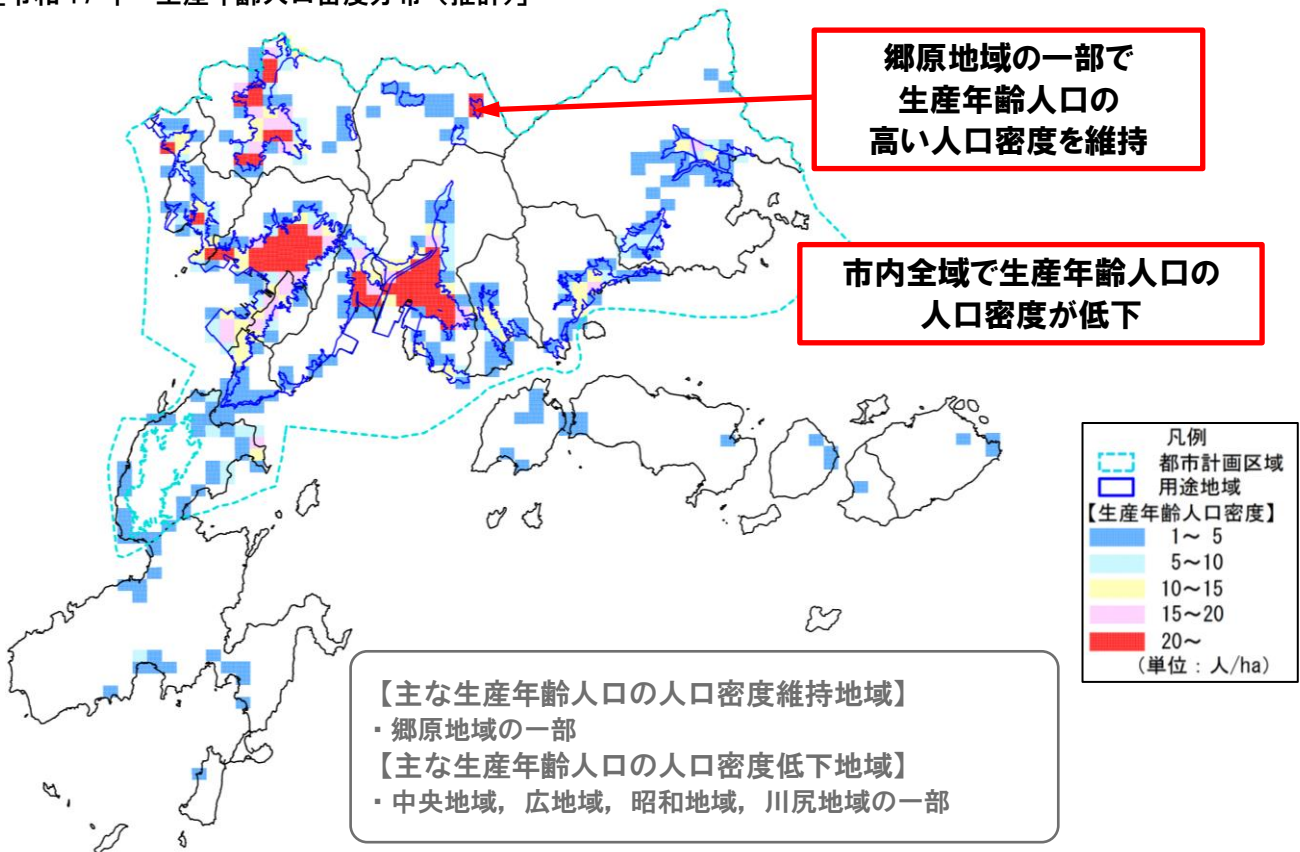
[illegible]

郷原地域の一部で
生産年齢人口の
高い人口密度を維持

市内全域で生産年齢人口の
人口密度が低下

凡例
都市計画区域
用途地域
【生産年齢人口密度】
1～ 5
5～10
10～15
15～20
20～
（単位：人/ha）

【主な生産年齢人口の人口密度維持地域】
・郷原地域の一部
【主な生産年齢人口の人口密度低下地域】
・中央地域，広地域，昭和地域，川尻地域の一部